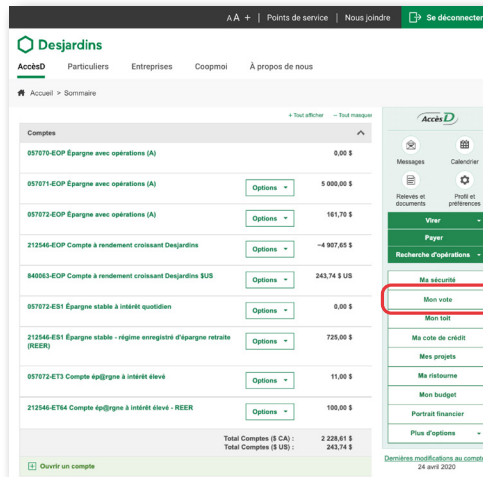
A A + | Points de service | Nous joindre | Se déconnecter

Desjardins

AccèsD Particuliers Entreprises Coopmoi À propos de nous

Accueil > Sommaire

+ Tout afficher – Tout masquer

Comptes

| | | |
|---|---|---|
| 057070-EOP Épargne avec opérations (A) | | 0,00 $ |
| 057071-EOP Épargne avec opérations (A) | Options | 5 000,00 $ |
| 057072-EOP Épargne avec opérations (A) | Options | 161,70 $ |
| 212546-EOP Compte à rendement croissant Desjardins | Options | –4 907,65 $ |
| 840063-EOP Compte à rendement croissant Desjardins $US | Options | 243,74 $ US |
| 057072-ES1 Épargne stable à intérêt quotidien | Options | 0,00 $ |
| 212546-ES1 Épargne stable - régime enregistré d'épargne retraite (REER) | Options | 725,00 $ |
| 057072-ET3 Compte ép@rgne à intérêt élevé | Options | 11,00 $ |
| 212546-ET64 Compte ép@rgne à intérêt élevé - REER | Options | 100,00 $ |

Total Comptes ($ CA) : 2 228,61 $
Total Comptes ($ US) : 243,74 $

Ouvrir un compte

AccèsD

Messages
Calendrier
Relevés et documents
Profil et préférences

Virer
Payer
Recherche d'opérations

Ma sécurité
Mon vote
Mon toit
Ma cote de crédit
Mes projets
Ma ristourne
Mon budget
Portrait financier
Plus d'options

Dernières modifications au compte
24 avril 2020